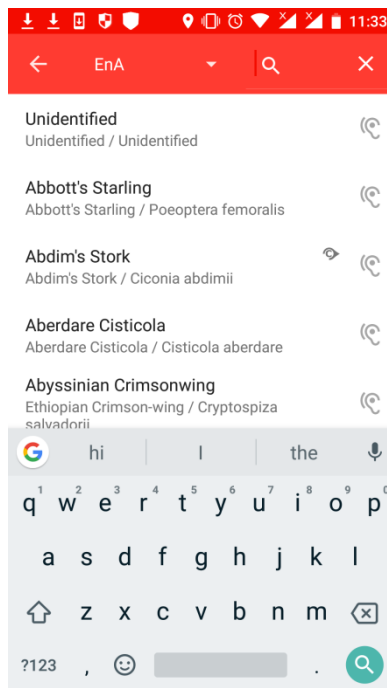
11:33

EnA

Unidentified
Unidentified / Unidentified

Abbott's Starling
Abbott's Starling / Poeoptera femoralis

Abdim's Stork
Abdim's Stork / Ciconia abdimii

Aberdare Cisticola
Aberdare Cisticola / Cisticola aberdare

Abyssinian Crimsonwing
Ethiopian Crimson-wing / Cryptospiza salvadorii

hi | I | the

1 q 2 w 3 e 4 r 5 t 6 y 7 u 8 i 9 o 0 p
a s d f g h j k l
z x c v b n m
?123 , .